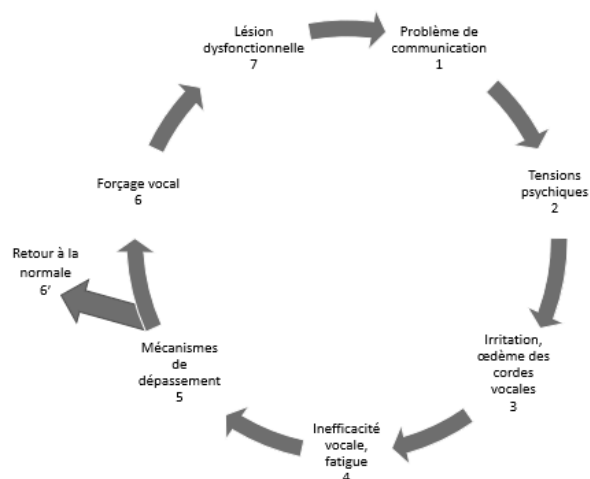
Lésion dysfonctionnelle
7

Problème de communication
1

Tensions psychiques
2

Irritation, œdème des cordes vocales
3

Inefficacité vocale, fatigue
4

Mécanismes de dépassement
5

Retour à la normale
6'

Forçage vocal
6